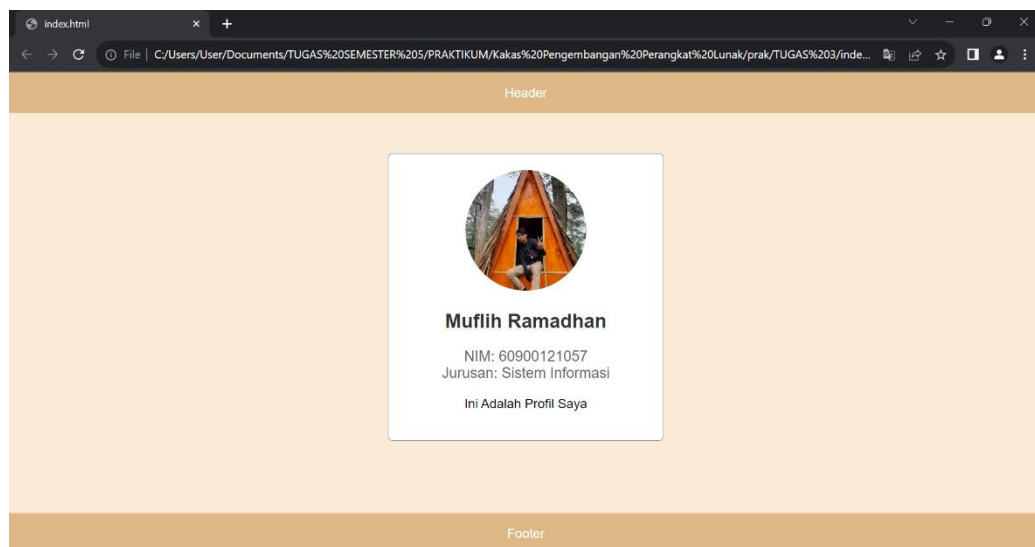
index.html
×
+

File | C:/Users/User/Documents/TUGAS%20SEMESTER%205/PRAKTIKUM/Kakas%20Pengembangan%20Perangkat%20Lunak/prak/TUGAS%203/inde...

Header

Muflih Ramadhan

NIM: 60900121057
Jurusan: Sistem Informasi

Ini Adalah Profil Saya

Footer